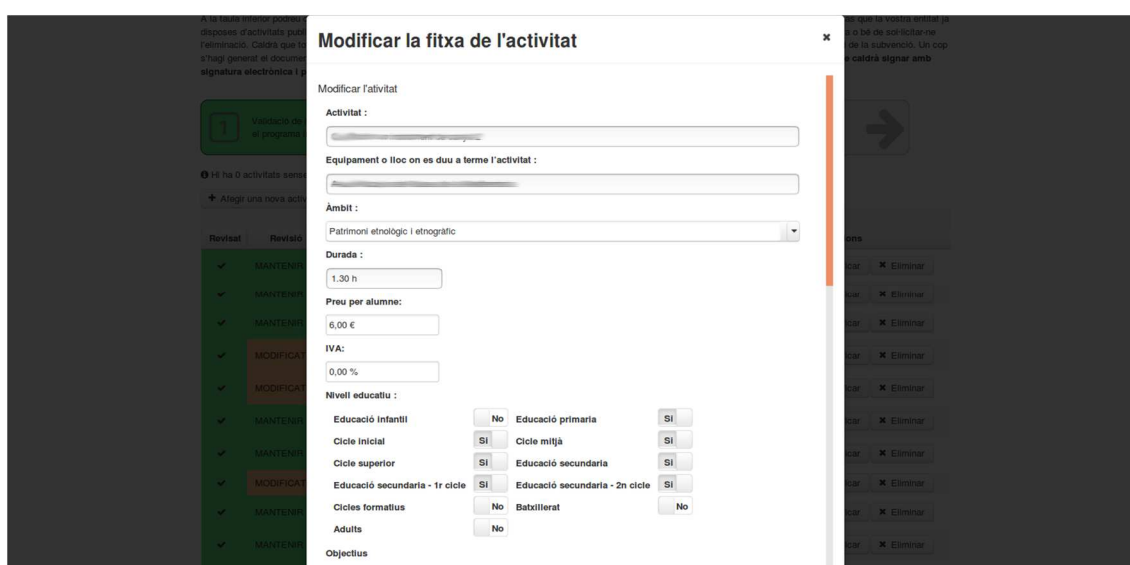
A la taula inferior podreu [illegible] disposes d'activitats publi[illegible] l'eliminació. Caldrà que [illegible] s'hagi generat el document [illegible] signatura electrònica i p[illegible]

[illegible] que la vostra entitat ja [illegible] ó bé de sol·licitar-ne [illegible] de la subvenció. Un cop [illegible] caldrà signar amb

1 Validació de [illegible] el programa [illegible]

Hi ha 0 activitats sense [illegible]

+ Afegir una nova activ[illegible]

Revisat | Revisió

MANTENIR
MANTENIR
MANTENIR
MODIFICAT
MODIFICAT
MANTENIR
MANTENIR
MODIFICAT
MANTENIR
MANTENIR

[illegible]ons
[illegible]car ✖ Eliminar
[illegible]car ✖ Eliminar
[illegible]car ✖ Eliminar
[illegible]car ✖ Eliminar
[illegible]car ✖ Eliminar
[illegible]car ✖ Eliminar
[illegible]car ✖ Eliminar
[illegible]car ✖ Eliminar
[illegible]car ✖ Eliminar
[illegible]car ✖ Eliminar

Modificar la fitxa de l'activitat

×

Modificar l'ativitat

Activitat :

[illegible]

Equipament o lloc on es duu a terme l'activitat :

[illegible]

Àmbit :

Patrimoni etnològic i etnogràfic

Durada :

1.30 h

Preu per alumne:

6,00 €

IVA:

0,00 %

Nivell educatiu :

Educació infantil No
Educació primaria Si
Cicle inicial Si
Cicle mitjà Si
Cicle superior Si
Educació secundaria Si
Educació secundaria - 1r cicle Si
Educació secundaria - 2n cicle Si
Cicles formatius No
Batxillerat No
Adults No

Objectius